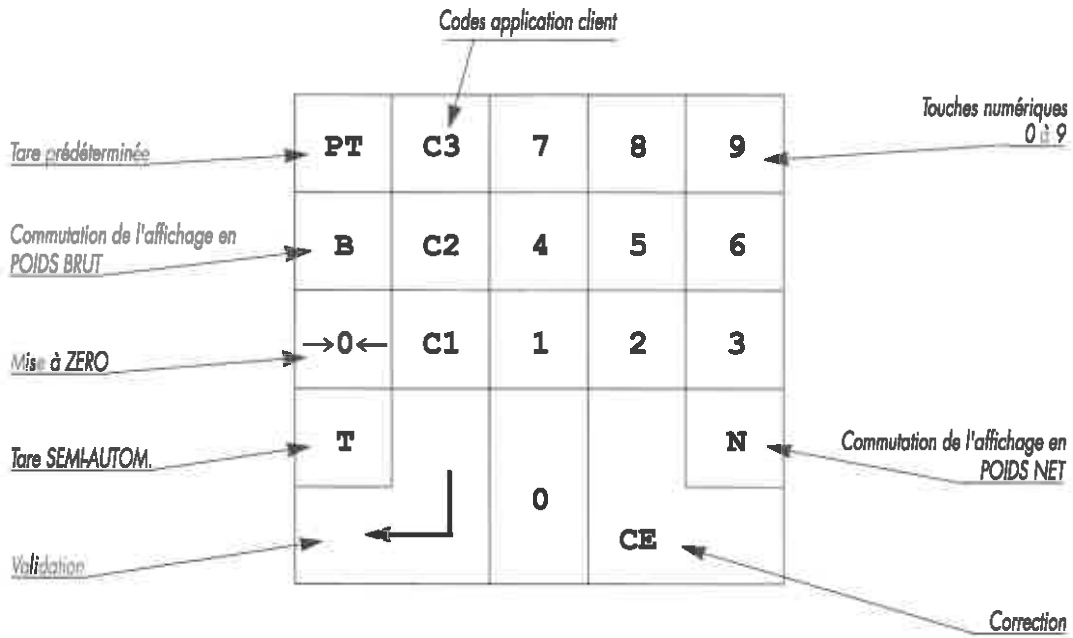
Codes application client

Touches numériques 0 à 9

Tare prédéterminée

Commutation de l'affichage en POIDS BRUT

Mise à ZERO

Tare SEMI-AUTOM.

Validation

Commutation de l'affichage en POIDS NET

Correction

| PT | C3 | 7 | 8 | 9 |
|---|---|---|---|---|
| B | C2 | 4 | 5 | 6 |
| →0← | C1 | 1 | 2 | 3 |
| T | | 0 | | N |
| | | | CE | |